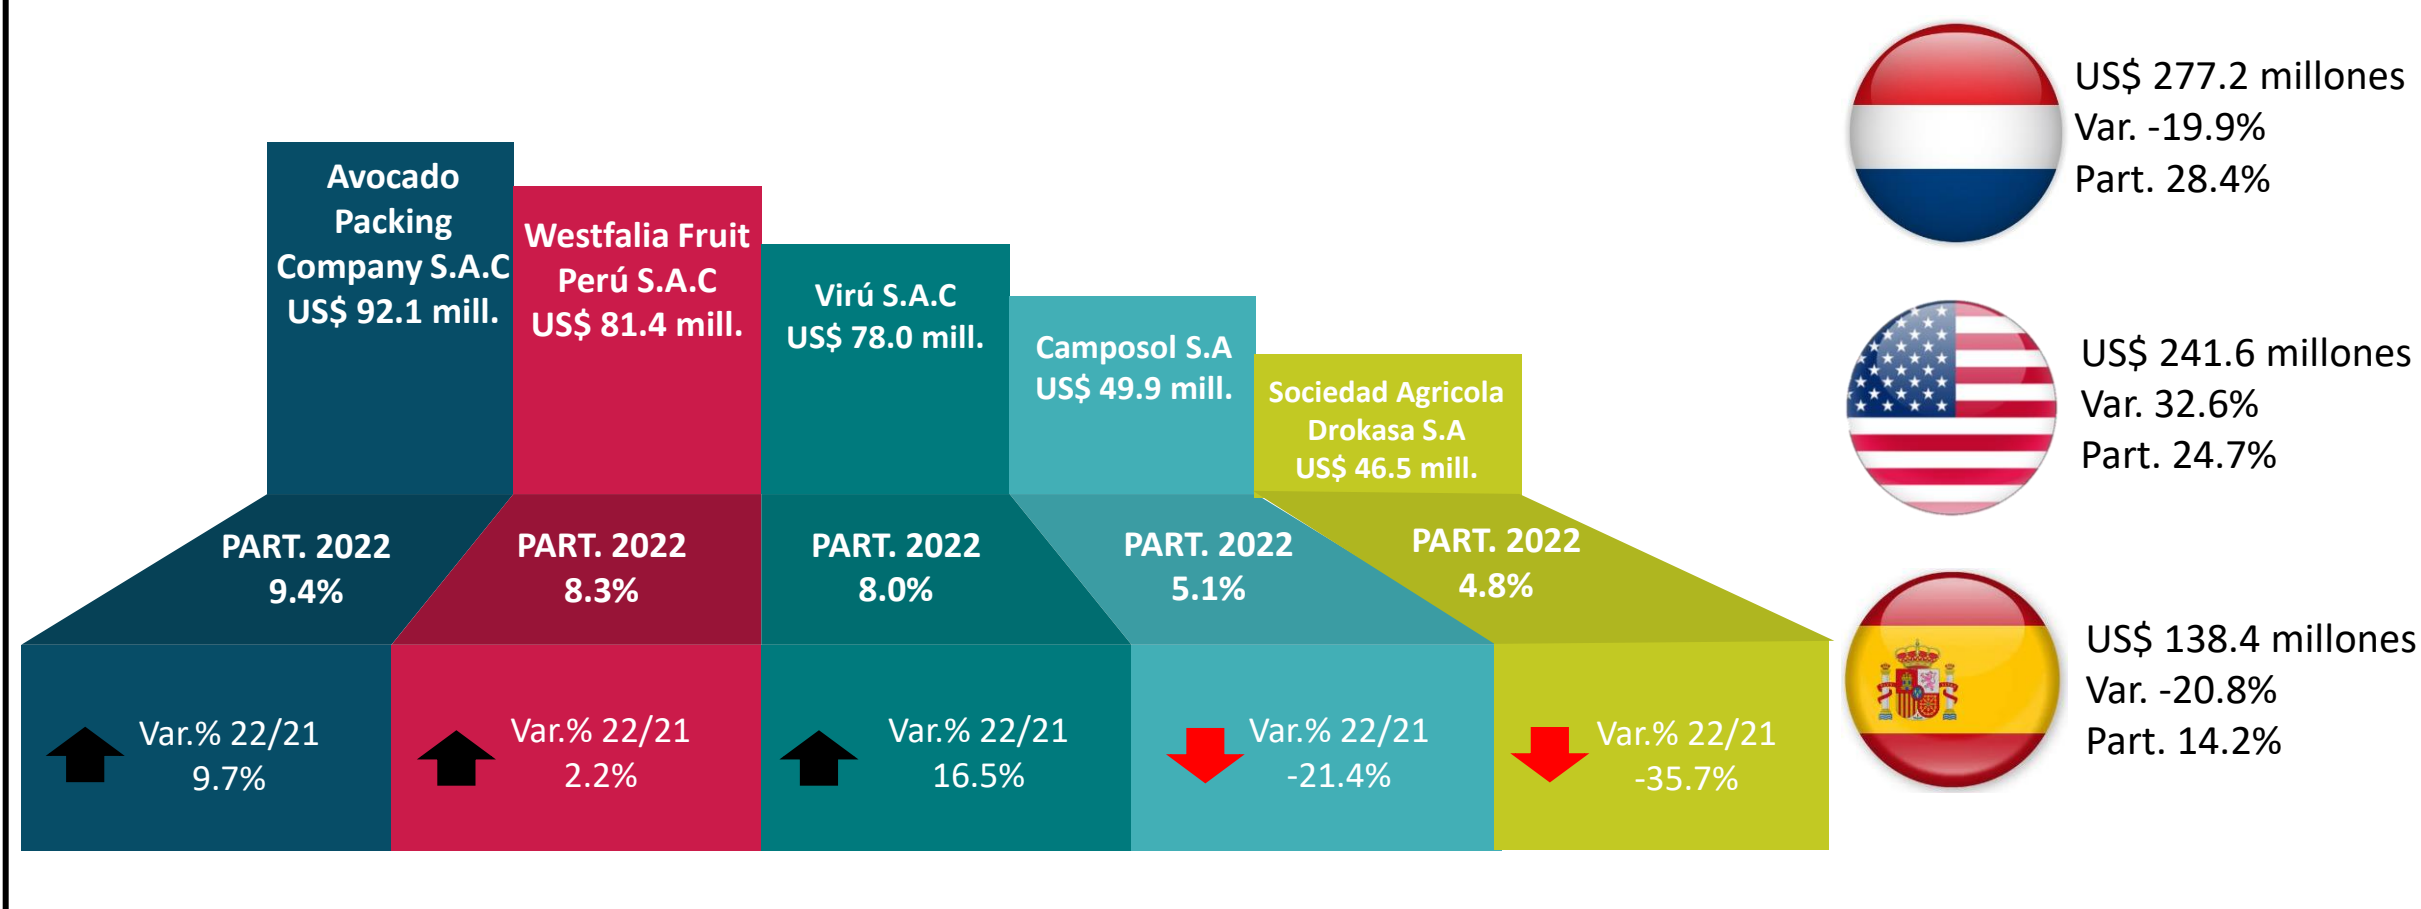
Avocado Packing Company S.A.C
US$ 92.1 mill.

Westfalia Fruit Perú S.A.C
US$ 81.4 mill.

Virú S.A.C
US$ 78.0 mill.

Camposol S.A
US$ 49.9 mill.

Sociedad Agricola Drokasa S.A
US$ 46.5 mill.

PART. 2022
9.4%

PART. 2022
8.3%

PART. 2022
8.0%

PART. 2022
5.1%

PART. 2022
4.8%

Var.% 22/21
9.7%

Var.% 22/21
2.2%

Var.% 22/21
16.5%

Var.% 22/21
-21.4%

Var.% 22/21
-35.7%

US$ 277.2 millones
Var. -19.9%
Part. 28.4%

US$ 241.6 millones
Var. 32.6%
Part. 24.7%

US$ 138.4 millones
Var. -20.8%
Part. 14.2%